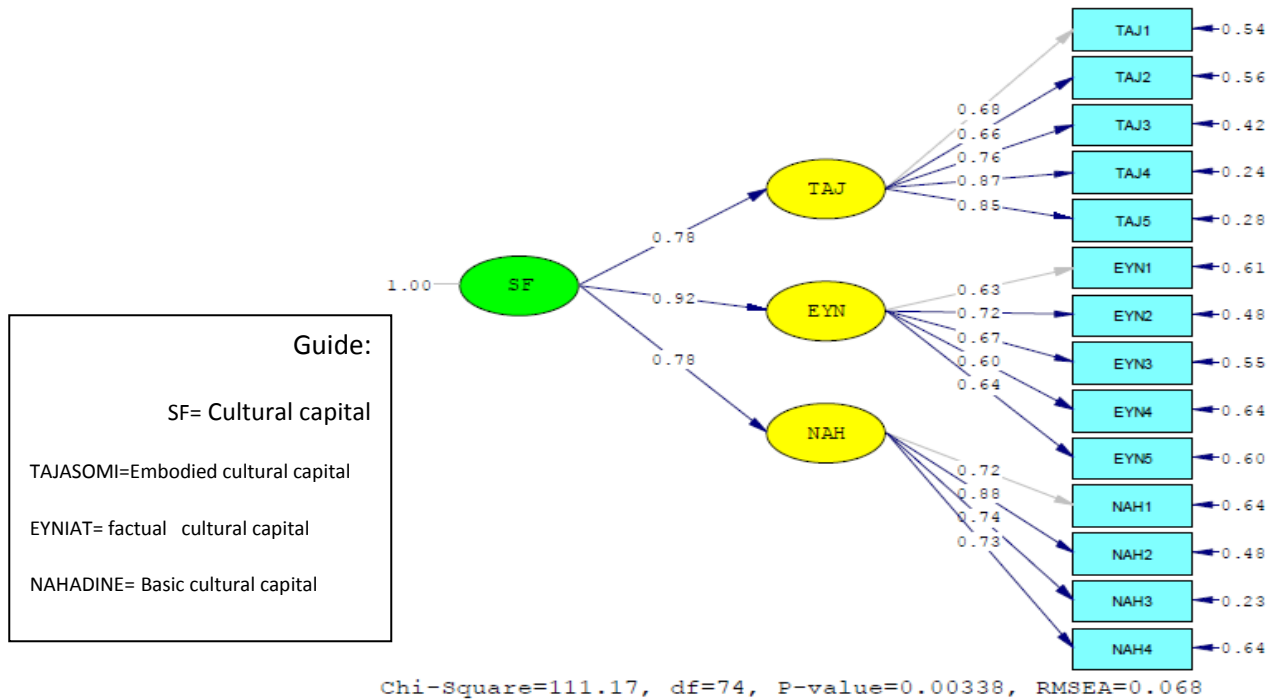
Guide:

SF= Cultural capital

TAJASOMI=Embodied cultural capital

EYNIAT= factual cultural capital

NAHADINE= Basic cultural capital

1.00 SF

0.78
0.92
0.78

TAJ
EYN
NAH

0.68
0.66
0.76
0.87
0.85

0.63
0.72
0.67
0.60
0.64

0.72
0.88
0.74
0.73

TAJ1 0.54
TAJ2 0.56
TAJ3 0.42
TAJ4 0.24
TAJ5 0.28
EYN1 0.61
EYN2 0.48
EYN3 0.55
EYN4 0.64
EYN5 0.60
NAH1 0.64
NAH2 0.48
NAH3 0.23
NAH4 0.64

Chi-Square=111.17, df=74, P-value=0.00338, RMSEA=0.068